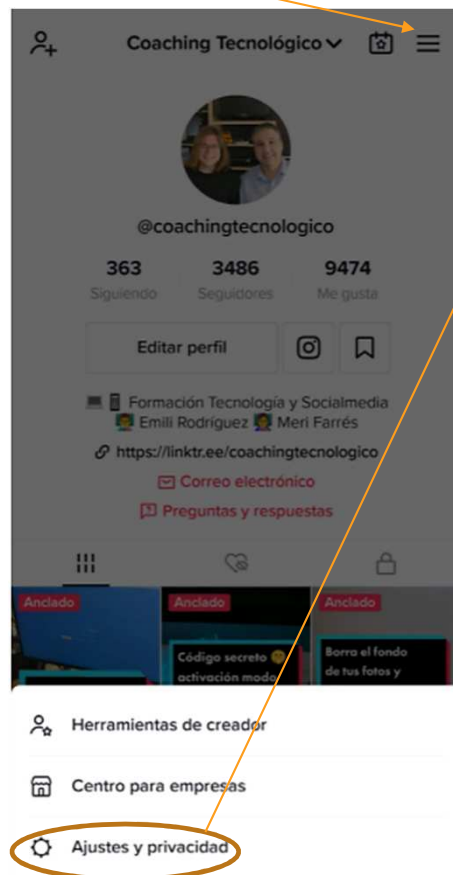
Coaching Tecnológico

@coachingtecnologico

| 363 | 3486 | 9474 |
|---|---|---|
| Siguiendo | Seguidores | Me gusta |

Editar perfil

💻📱 Formación Tecnología y Socialmedia
👨 Emili Rodríguez 👩 Meri Farrés
https://linktr.ee/coachingtecnologico
Correo electrónico
Preguntas y respuestas

Anclado
Anclado
Código secreto 😮 activación modo
Anclado
Borra el fondo de tus fotos y

Herramientas de creador
Centro para empresas
Ajustes y privacidad